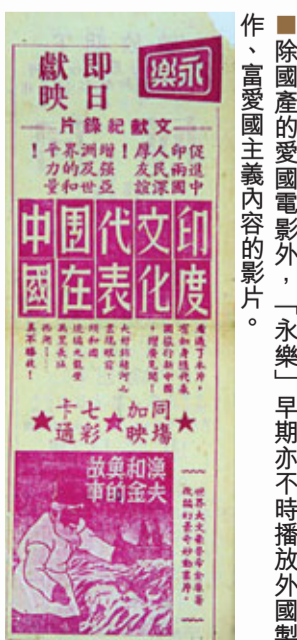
■除國產的愛國電影外，「永樂」早期亦不時播放外國製作、富愛國主義內容的影片。

永樂

即日獻映

文獻紀錄片

促進中印兩國人民深厚友誼！增強亞洲和平力量！

印度文化代表團在中國

看過了本片，更加深刻了解：……

同場加映 七彩卡通

漁夫和他的金魚故事

世界大文豪……